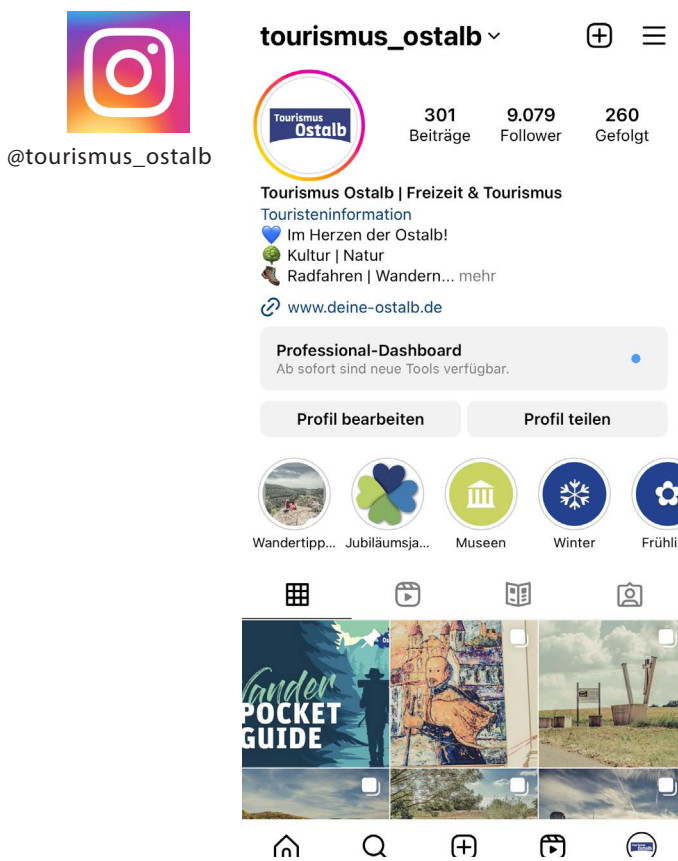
@tourismus_ostalb

tourismus_ostalb

Tourismus Ostalb

301 Beiträge
9.079 Follower
260 Gefolgt

Tourismus Ostalb | Freizeit & Tourismus
Touristeninformation
💙 Im Herzen der Ostalb!
🌳 Kultur | Natur
🥾 Radfahren | Wandern... mehr

www.deine-ostalb.de

Professional-Dashboard
Ab sofort sind neue Tools verfügbar.

Profil bearbeiten
Profil teilen

Wandertipp...
Jubiläumsja...
Museen
Winter
Frühli

Wander
POCKET
GUIDE